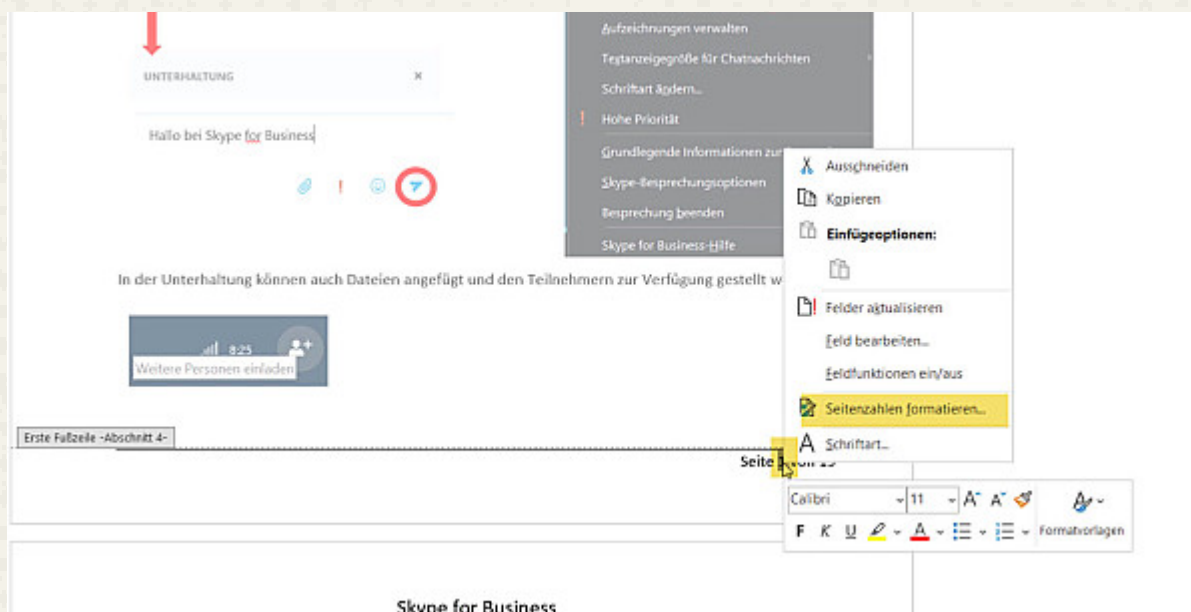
UNTERHALTUNG ×

Hallo bei Skype for Business

Aufzeichnungen verwalten
Textanzeigegröße für Chatnachrichten
Schriftart ändern...
! Hohe Priorität
Grundlegende Informationen zur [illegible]
Skype-Besprechungsoptionen
Besprechung beenden
Skype for Business-Hilfe

Ausschneiden
Kopieren
Einfügeoptionen:
Felder aktualisieren
Feld bearbeiten...
Feldfunktionen ein/aus
Seitenzahlen formatieren...
Schriftart...

In der Unterhaltung können auch Dateien angefügt und den Teilnehmern zur Verfügung gestellt w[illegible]

8:25
Weitere Personen einladen

Erste Fußzeile -Abschnitt 4-

Seite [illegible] von 15

Calibri 11 A A
F K U A
Formatvorlagen

Skype for Business